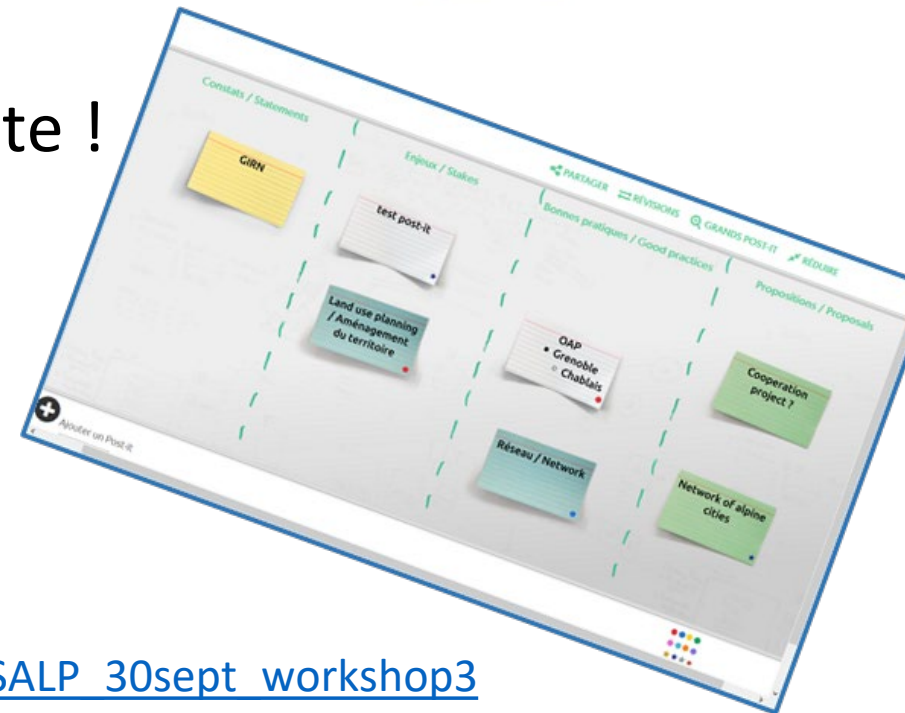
te !

Constats / Statements

GIRN

Enjeux / Stakes

PARTAGER
RÉVISIONS
GRANDS POST-IT
RÉDUIRE

test post-it

Bonnes pratiques / Good practices

Propositions / Proposals

Land use planning / Aménagement du territoire

OAP
• Grenoble
• Chablais

Cooperation project ?

Ajouter un Post-it

Réseau / Network

Network of alpine cities

SALP_30sept_workshop3